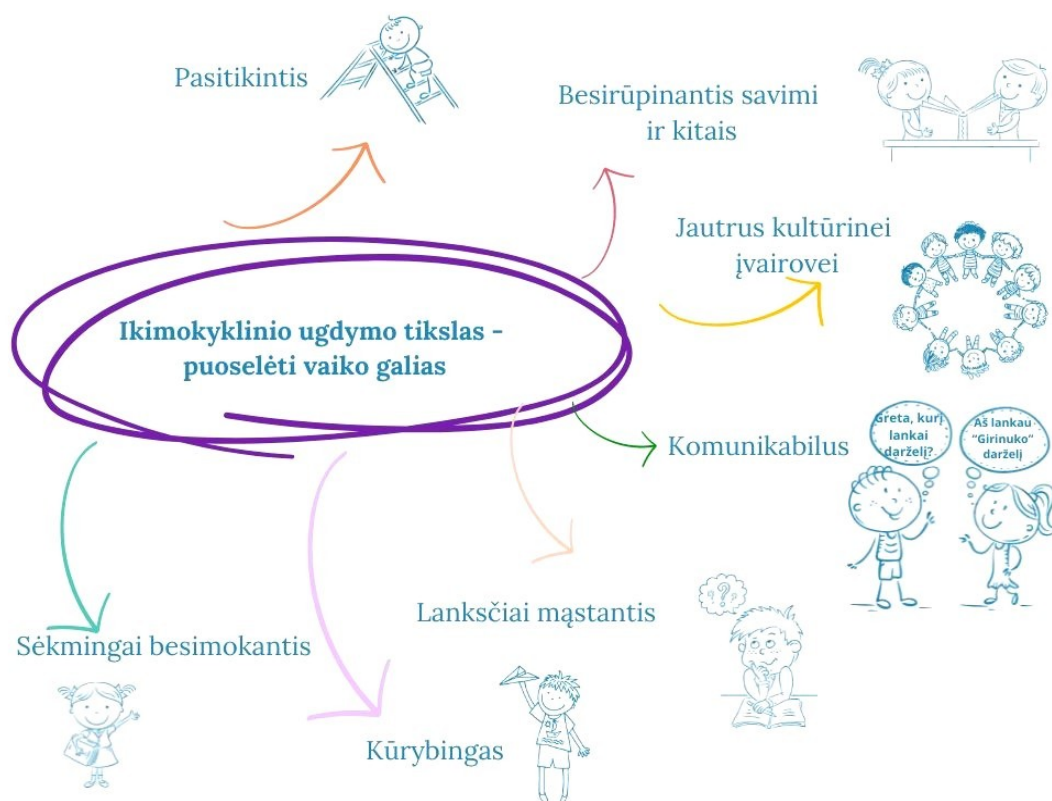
Pasitikintis

Besirūpinantis savimi ir kitais

Jautrus kultūrinei įvairovei

Ikimokyklinio ugdymo tikslas - puoselėti vaiko galias

Greta, kurį lankai darželį?

Aš lankau "Girinuko" darželį

Komunikabilus

Lanksčiai mąstantis

Sėkmingai besimokantis

Kūrybingas